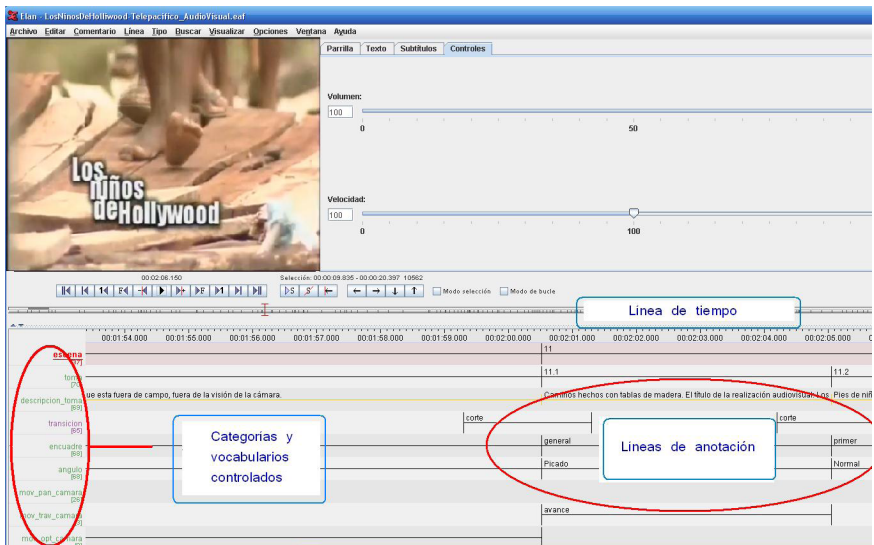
Elan - LosNinosDeHolliwood-Telepacifico_AudioVisual.eaf

Archivo Editar Comentario Línea Tipo Buscar Visualizar Opciones Ventana Ayuda

Parrilla Texto Subtítulos Controles

Volumen:

100

0 50

Velocidad:

100

0 100

Los niños de Hollywood

00:02:06.150

Selección: 00:00:09.835 - 00:00:20.397 10562

Modo selección Modo de bucle

Linea de tiempo

00:01:54.000 00:01:55.000 00:01:56.000 00:01:57.000 00:01:58.000 00:01:59.000 00:02:00.000 00:02:01.000 00:02:02.000 00:02:03.000 00:02:04.000 00:02:05.000

escena [77]

11

toma [7]

11.1 11.2

descripcion_toma [69]

ue esta fuera de campo, fuera de la visión de la cámara.

Caminos hechos con tablas de madera. El título de la realización audiovisual: Los. Pies de niñ

transicion [65]

corte corte

encuadre [68]

general primer

angulo [68]

Picado Normal

mov_pan_camara [28]

mov_trav_camara [3]

avance

mov_opt_camara

Categorias y vocabularios controlados

Lineas de anotación